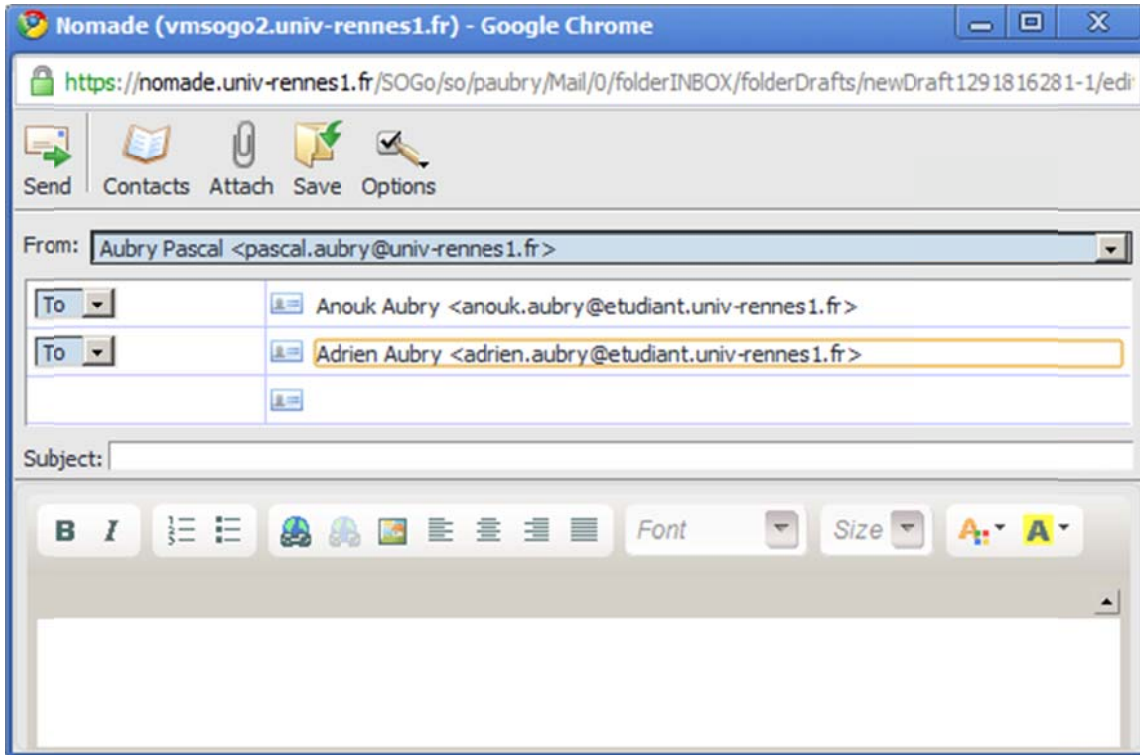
Nomade (vmsogo2.univ-rennes1.fr) - Google Chrome

https://nomade.univ-rennes1.fr/SOGo/so/paubry/Mail/0/folderINBOX/folderDrafts/newDraft1291816281-1/edi

Send Contacts Attach Save Options

From: Aubry Pascal <pascal.aubry@univ-rennes1.fr>

To Anouk Aubry <anouk.aubry@etudiant.univ-rennes1.fr>

To Adrien Aubry <adrien.aubry@etudiant.univ-rennes1.fr>

Subject:

B I Font Size A A